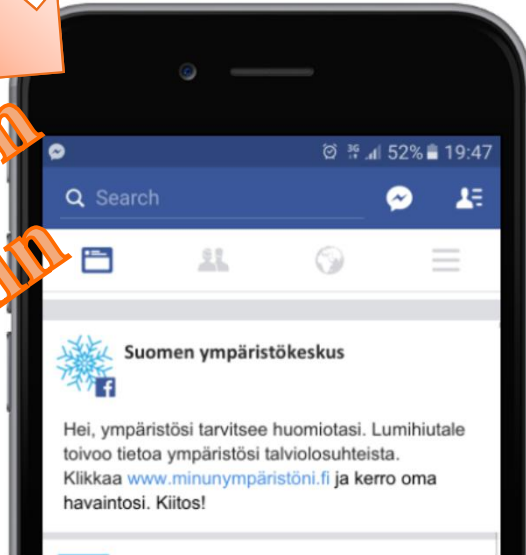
n
in

52% 19:47

Search

Suomen ympäristökeskus

Hei, ympäristösi tarvitsee huomiotasi. Lumihiutale toivoo tietoa ympäristösi talviolosuhteista. Klikkaa www.minunympäristöni.fi ja kerro oma havaintosi. Kiitos!